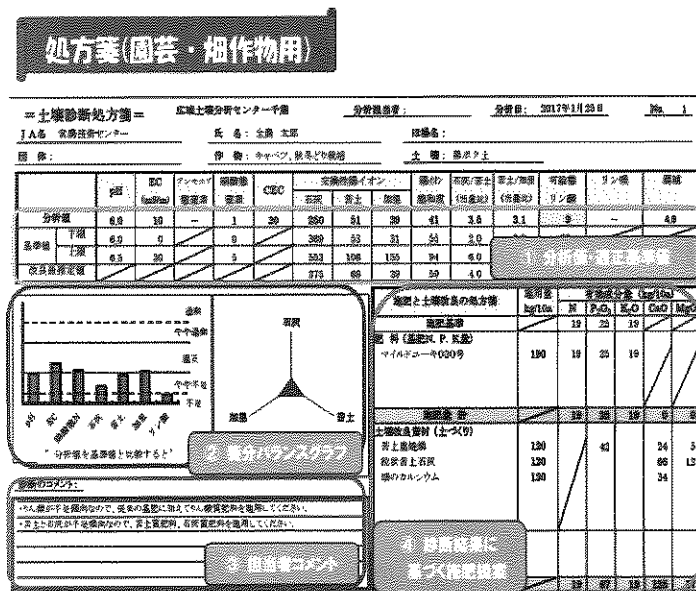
処方箋(園芸・畑作物用)

=土壌診断処方箋=　広域土壌分析センター千葉　分析担当者：　分析日：2017年1月25日　No. 1

JA名 営農技術センター　氏名：全農 太郎　圃場名：

圃　作：　作物：キャベツ、秋冬どり栽培　土壌：黒ボク土

| | pH | EC | アンモニア態窒素 | 硝酸態窒素 | CEC | 交換性塩基 石灰 | 苦土 | 加里 | 塩基飽和度 | 石灰/苦土 | 苦土/加里 | 有効態リン酸 | リン吸 | 腐植 |
|---|---|---|---|---|---|---|---|---|---|---|---|---|---|---|
| 分析値 | 6.0 | 10 | — | 1 | 20 | 260 | 51 | 30 | 41 | 3.6 | 3.1 | 9 | — | 4.8 |
| 基準値 下限 | 6.0 | 0 | | 0 | | 388 | 53 | 31 | 54 | 2.0 | | | | |
| 上限 | 6.5 | 30 | | 5 | | 553 | 106 | 135 | 84 | 6.0 | | | | |
| 改良目標値 | | | | | | 373 | 68 | 39 | 59 | 4.0 | | | | |

① 分析値・適正基準値

過剰
やや過剰
適正
やや不足
不足

pH　EC　硝酸態N　石灰　苦土　加里　リン酸

石灰

加里　苦土

" 分析値を基準値と比較すると"

② 養分バランスグラフ

| 施肥と土壌改良の処方箋 | 施用量 kg/10a | N | $P_2O_5$ | $K_2O$ | CaO | MgO |
|---|---|---|---|---|---|---|
| 施肥基準 | | 19 | 25 | 19 | | |
| 肥料(基肥N、P、K量) | | | | | | |
| マイルドユーキ030号 | 100 | 19 | 25 | 19 | | |
| 施肥合計 | | 19 | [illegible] | 19 | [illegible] | |
| 土壌改良資材(土づくり) | | | | | | |
| 苦土重焼燐 | 120 | | 42 | | 24 | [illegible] |
| 粒状苦土石灰 | 120 | | | | 66 | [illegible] |
| 粒のカルシウム | 120 | | | | 34 | |
| | | 19 | 67 | 19 | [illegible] | |

診断のコメント：
・リン酸が不足傾向なので、従来の基肥に加えてリン酸質肥料を施用してください。
・石灰と苦土が不足傾向なので、苦土重焼燐、石灰質肥料を施用してください。

③ 担当者コメント

④ 診断結果に基づく施肥設計